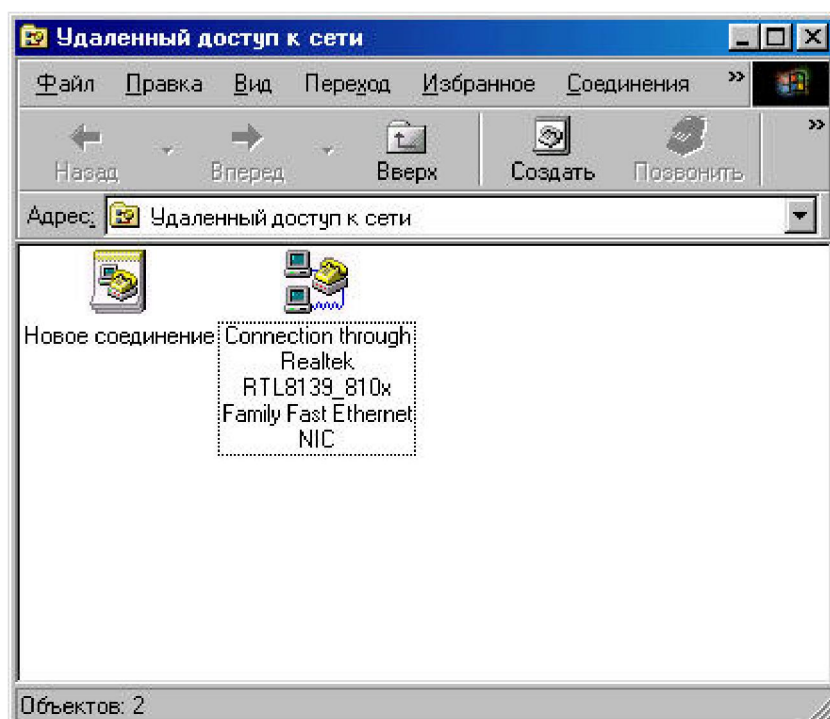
Удаленный доступ к сети

Файл Правка Вид Переход Избранное Соединения »

Назад Вперед Вверх Создать Позвонить »

Адрес: Удаленный доступ к сети

Новое соединение

Connection through Realtek RTL8139_810x Family Fast Ethernet NIC

Объектов: 2